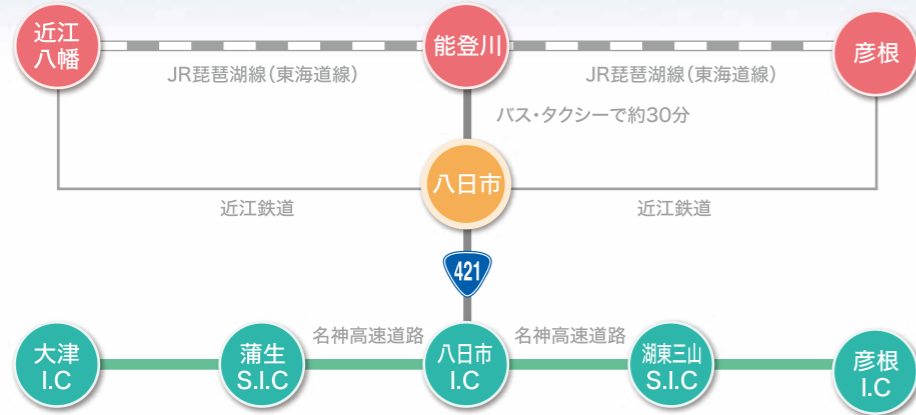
近江八幡

能登川

彦根

JR琵琶湖線(東海道線)

JR琵琶湖線(東海道線)

バス・タクシーで約30分

八日市

近江鉄道

近江鉄道

421

名神高速道路

名神高速道路

大津 I.C

蒲生 S.I.C

八日市 I.C

湖東三山 S.I.C

彦根 I.C